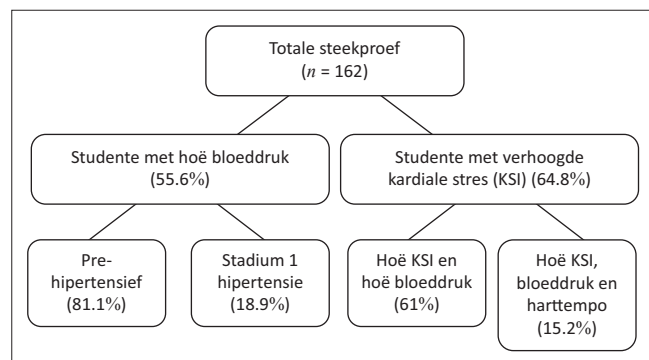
Totale steekproef
($n$ = 162)

Studente met hoë bloeddruk
(55.6%)

Studente met verhoogde kardiale stres (KSI) (64.8%)

Pre-hipertensief
(81.1%)

Stadium 1 hipertensie
(18.9%)

Hoë KSI en hoë bloeddruk
(61%)

Hoë KSI, bloeddruk en harttempo
(15.2%)